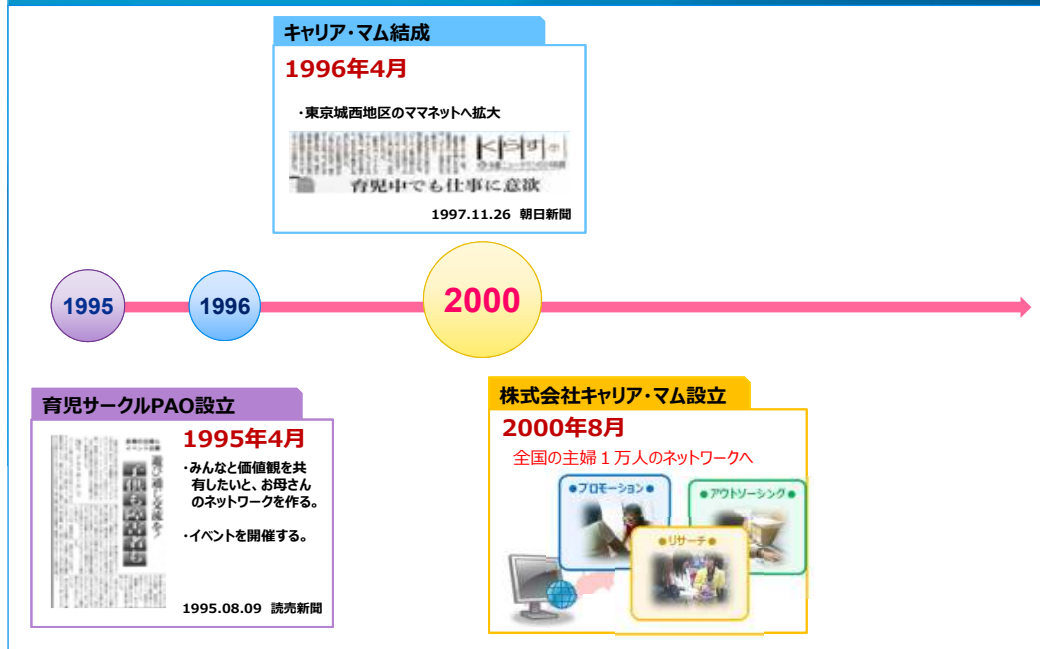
キャリア･マム結成

1996年4月

・東京城西地区のママネットへ拡大

育児中でも仕事に意欲

1997.11.26 朝日新聞

1995

1996

2000

育児サークルPAO設立

1995年4月

・みんなと価値観を共有したいと、お母さんのネットワークを作る。

・イベントを開催する。

1995.08.09 読売新聞

株式会社キャリア･マム設立

2000年8月

全国の主婦１万人のネットワークへ

●プロモーション●

●アウトソーシング●

●リサーチ●